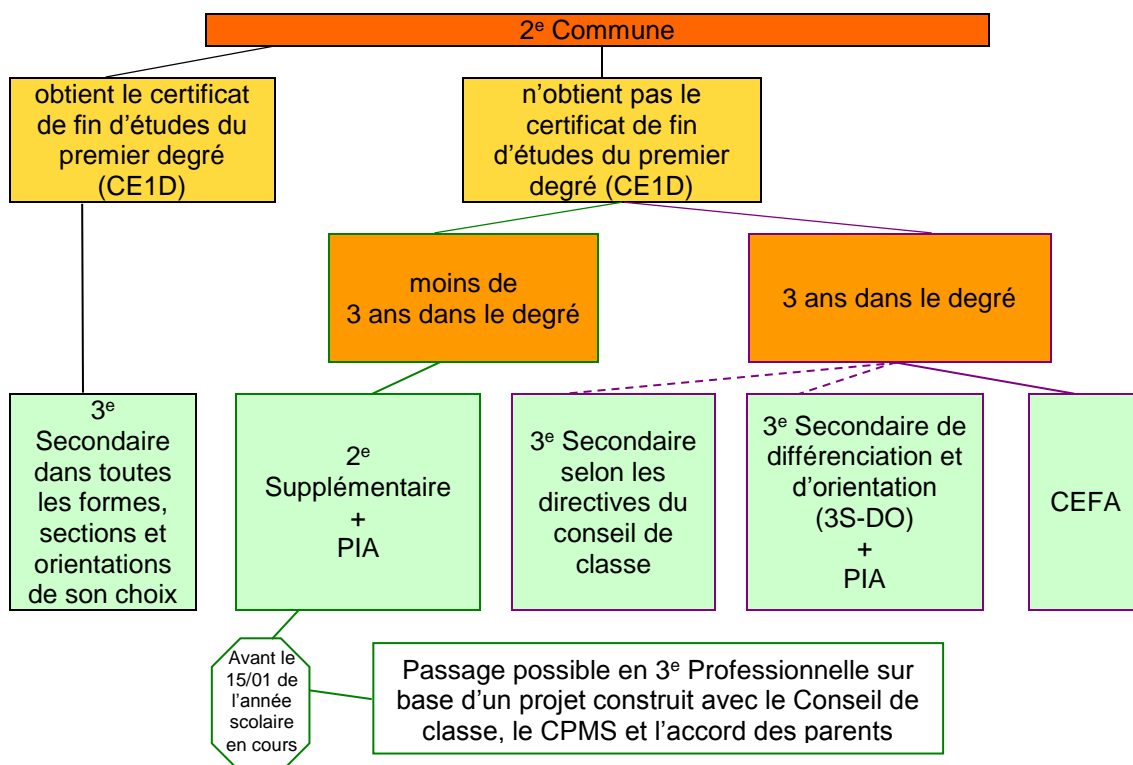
2$^e$ Commune

obtient le certificat de fin d'études du premier degré (CE1D)

n'obtient pas le certificat de fin d'études du premier degré (CE1D)

moins de 3 ans dans le degré

3 ans dans le degré

3$^e$ Secondaire dans toutes les formes, sections et orientations de son choix

2$^e$ Supplémentaire + PIA

3$^e$ Secondaire selon les directives du conseil de classe

3$^e$ Secondaire de différenciation et d'orientation (3S-DO) + PIA

CEFA

Avant le 15/01 de l'année scolaire en cours

Passage possible en 3$^e$ Professionnelle sur base d'un projet construit avec le Conseil de classe, le CPMS et l'accord des parents